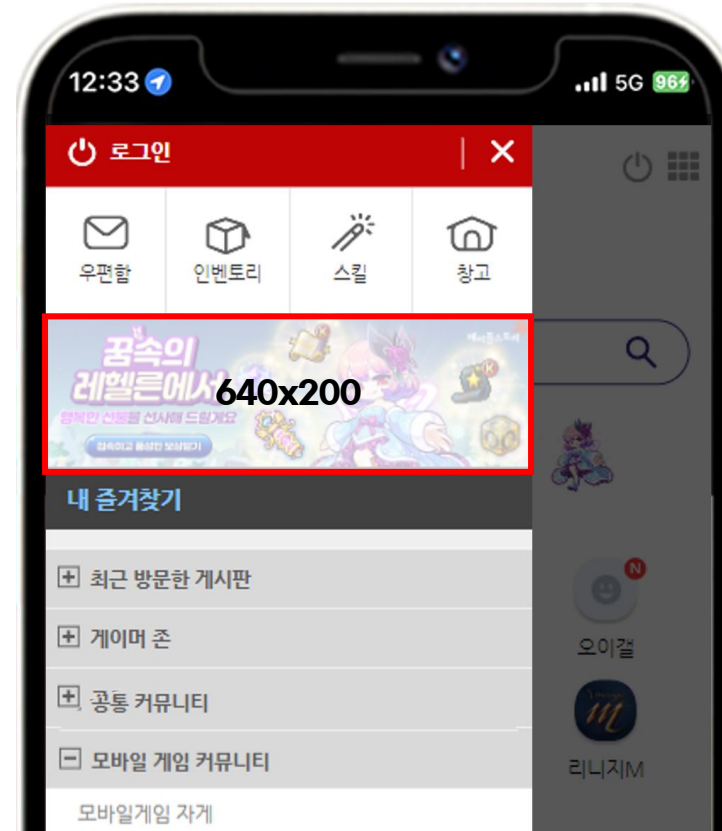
12:33 5G 96

로그인

우편함
인벤토리
스킬
창고

꿈속의 레헬른에서
640x200
행복한 선물을 선사해 드릴게요
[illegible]

내 즐겨찾기

최근 방문한 게시판
게이머 존
공통 커뮤니티
모바일 게임 커뮤니티
모바일게임 자게

N
오이갤
리니지M